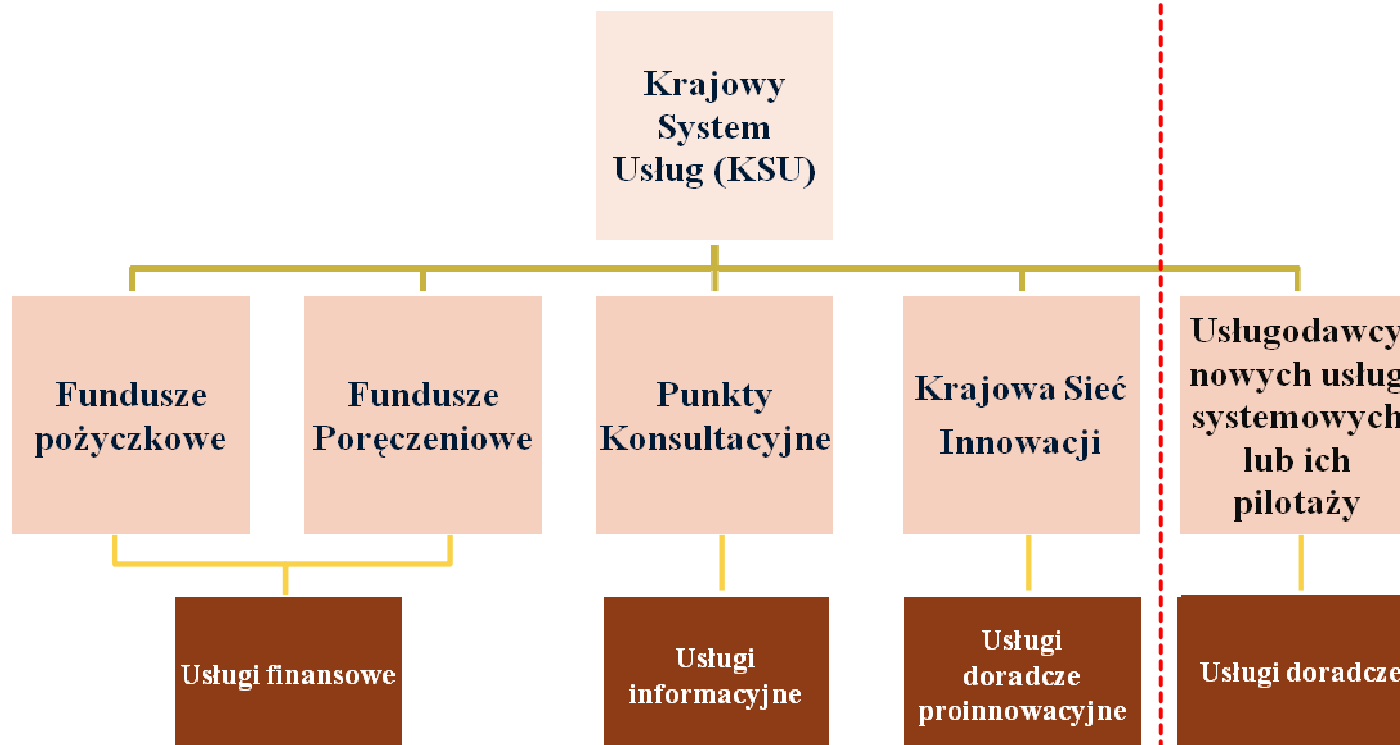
Krajowy System Usług (KSU)

Fundusze pożyczkowe

Fundusze Poręczeniowe

Punkty Konsultacyjne

Krajowa Sieć Innowacji

Usługodawcy nowych usług systemowych lub ich pilotaży

Usługi finansowe

Usługi informacyjne

Usługi doradcze proinnowacyjne

Usługi doradcze